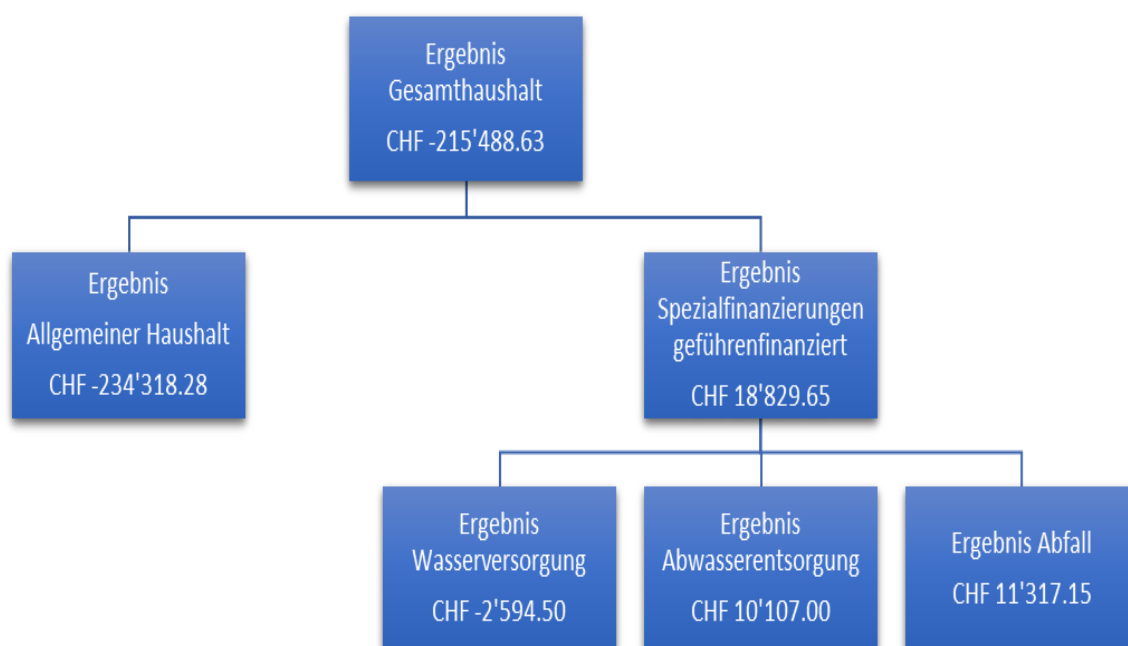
Ergebnis Gesamthaushalt

CHF -215'488.63

Ergebnis Allgemeiner Haushalt

CHF -234'318.28

Ergebnis Spezialfinanzierungen geführenfinanziert

CHF 18'829.65

Ergebnis Wasserversorgung

CHF -2'594.50

Ergebnis Abwasserentsorgung

CHF 10'107.00

Ergebnis Abfall

CHF 11'317.15